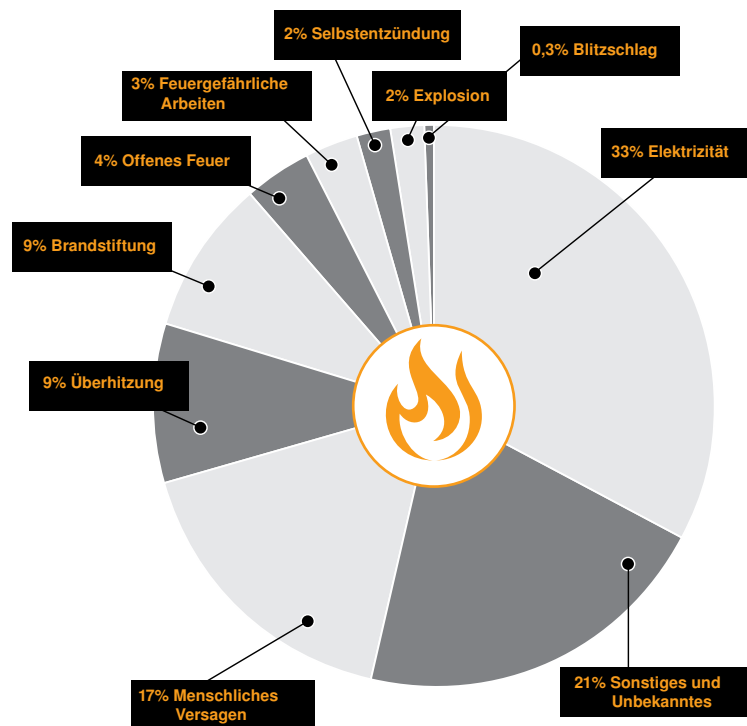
2% Selbstentzündung

0,3% Blitzschlag

3% Feuergefährliche Arbeiten

2% Explosion

4% Offenes Feuer

33% Elektrizität

9% Brandstiftung

9% Überhitzung

17% Menschliches Versagen

21% Sonstiges und Unbekanntes